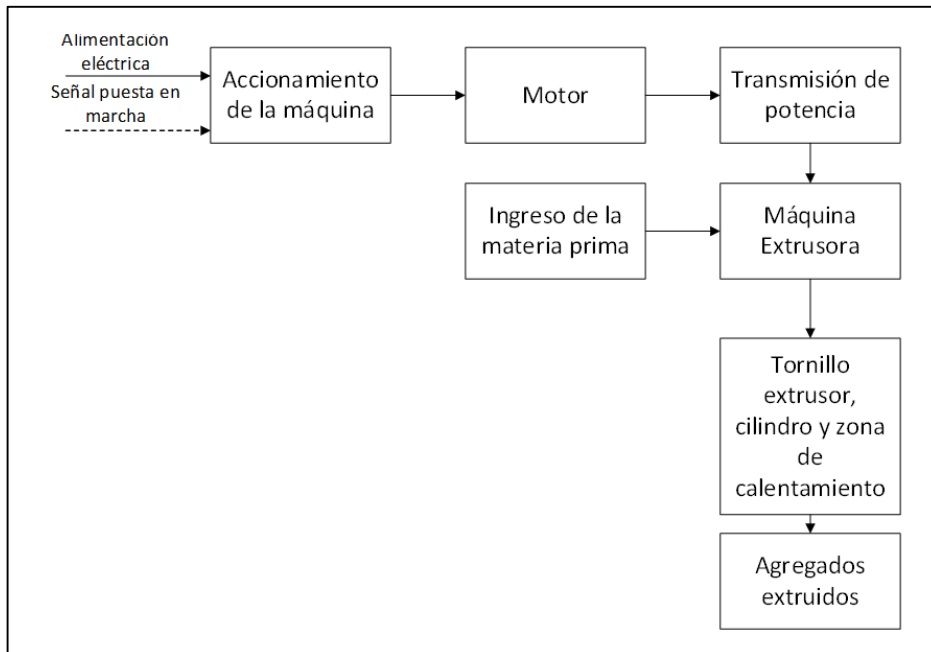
Alimentación eléctrica

Señal puesta en marcha

Accionamiento de la máquina

Motor

Transmisión de potencia

Ingreso de la materia prima

Máquina Extrusora

Tornillo extrusor, cilindro y zona de calentamiento

Agregados extruidos